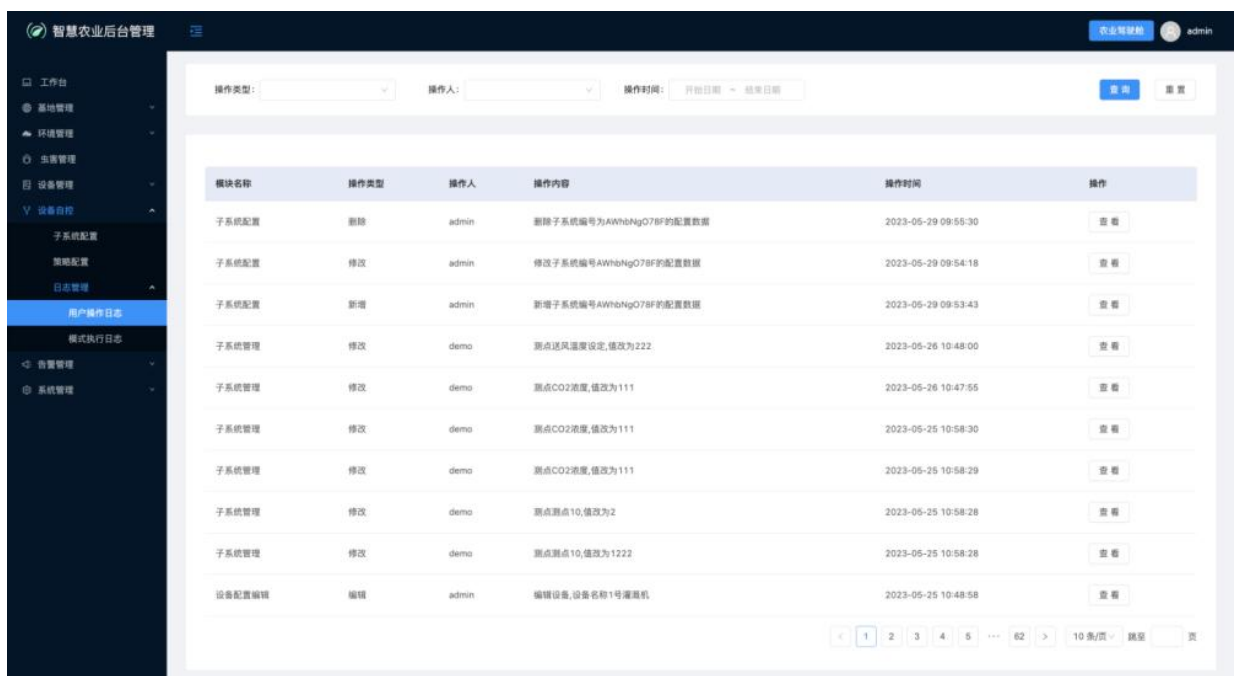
智慧农业后台管理

农业驾驶舱 admin

工作台
基地管理
环境管理
虫害管理
设备管理
设备自控
子系统配置
策略配置
日志管理
用户操作日志
模式执行日志
告警管理
系统管理

操作类型: 操作人: 操作时间: 开始日期 ~ 结束日期 查询 重置

| 模块名称 | 操作类型 | 操作人 | 操作内容 | 操作时间 | 操作 |
|---|---|---|---|---|---|
| 子系统配置 | 删除 | admin | 删除子系统编号为AWhbNgO78F的配置数据 | 2023-05-29 09:55:30 | 查看 |
| 子系统配置 | 修改 | admin | 修改子系统编号AWhbNgO78F的配置数据 | 2023-05-29 09:54:18 | 查看 |
| 子系统配置 | 新增 | admin | 新增子系统编号AWhbNgO78F的配置数据 | 2023-05-29 09:53:43 | 查看 |
| 子系统管理 | 修改 | demo | 测点送风温度设定,值改为222 | 2023-05-26 10:48:00 | 查看 |
| 子系统管理 | 修改 | demo | 测点CO2浓度,值改为111 | 2023-05-26 10:47:55 | 查看 |
| 子系统管理 | 修改 | demo | 测点CO2浓度,值改为111 | 2023-05-25 10:58:30 | 查看 |
| 子系统管理 | 修改 | demo | 测点CO2浓度,值改为111 | 2023-05-25 10:58:29 | 查看 |
| 子系统管理 | 修改 | demo | 测点测点10,值改为2 | 2023-05-25 10:58:28 | 查看 |
| 子系统管理 | 修改 | demo | 测点测点10,值改为1222 | 2023-05-25 10:58:28 | 查看 |
| 设备配置编辑 | 编辑 | admin | 编辑设备,设备名称1号灌溉机 | 2023-05-25 10:48:58 | 查看 |

< 1 2 3 4 5 ··· 62 > 10 条/页 跳至 页